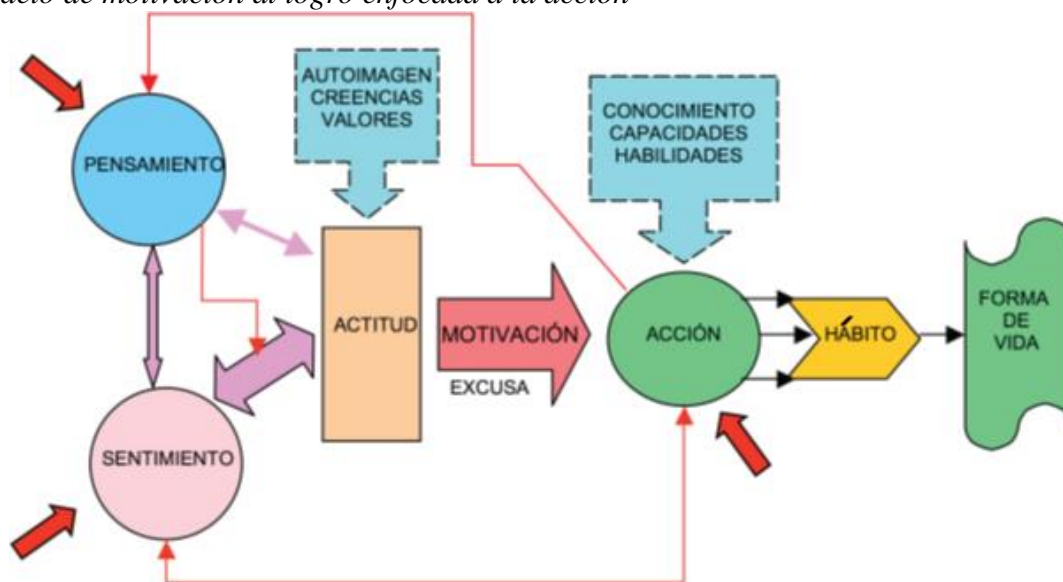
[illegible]delo de motivación al logro enfocada a la acción

AUTOIMAGEN
CREENCIAS
VALORES

CONOCIMIENTO
CAPACIDADES
HABILIDADES

PENSAMIENTO

ACTITUD

MOTIVACIÓN

EXCUSA

ACCIÓN

HÁBITO

FORMA DE VIDA

SENTIMIENTO